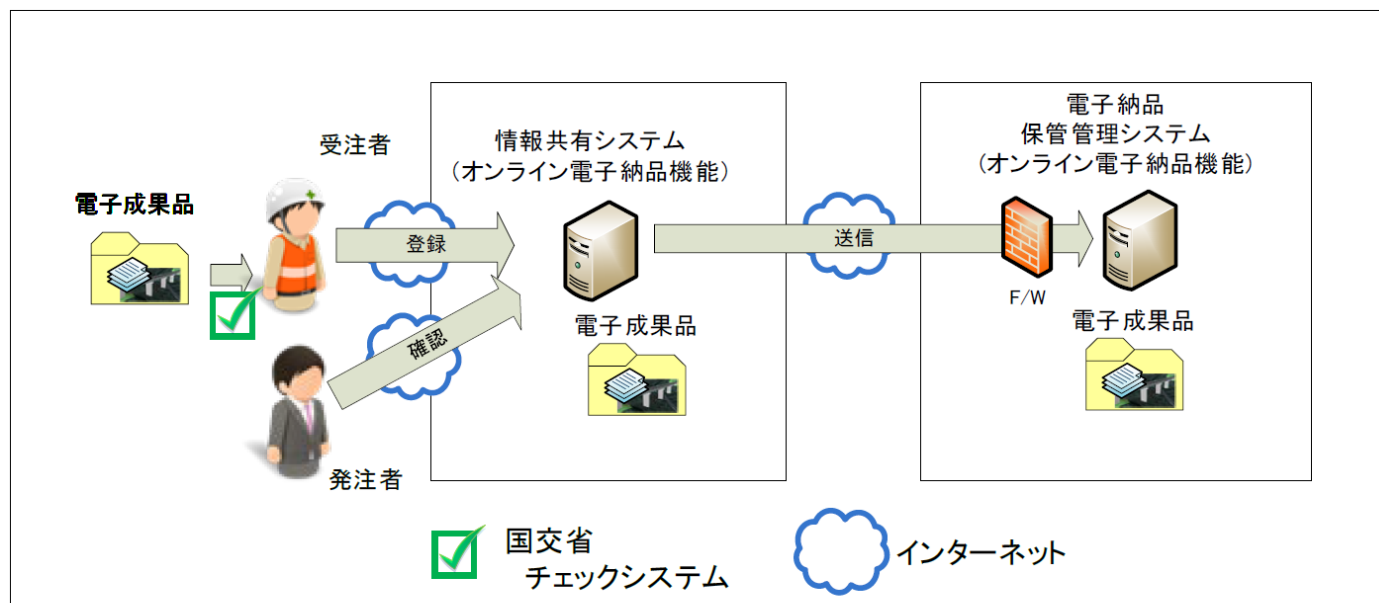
電子成果品

受注者

登録

確認

発注者

情報共有システム
（オンライン電子納品機能）

電子成果品

送信

電子納品
保管管理システム
（オンライン電子納品機能）

F/W

電子成果品

国交省
チェックシステム

インターネット